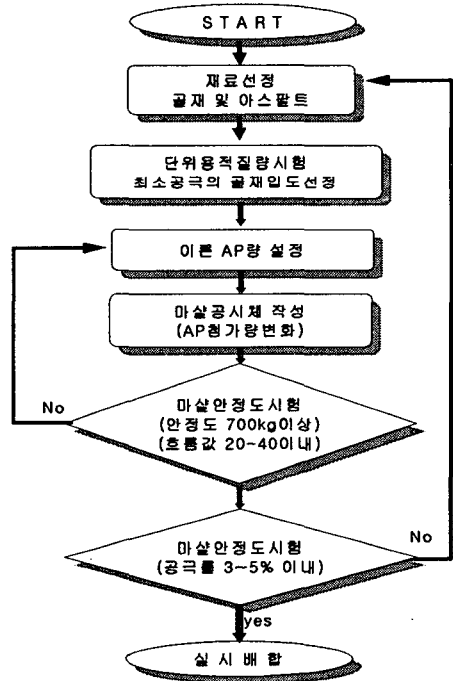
START

재료선정
골재 및 아스팔트

단위용적질량시험
최소공극의 골재입도선정

이론 AP량 설정

마샬공시체 작성
(AP첨가량변화)

마샬안정도시험
(안정도 700kg이상)
(흐름값 20~40이내)

No

마샬안정도시험
(공극률 3~5% 이내)

No

yes

실 시 배 합